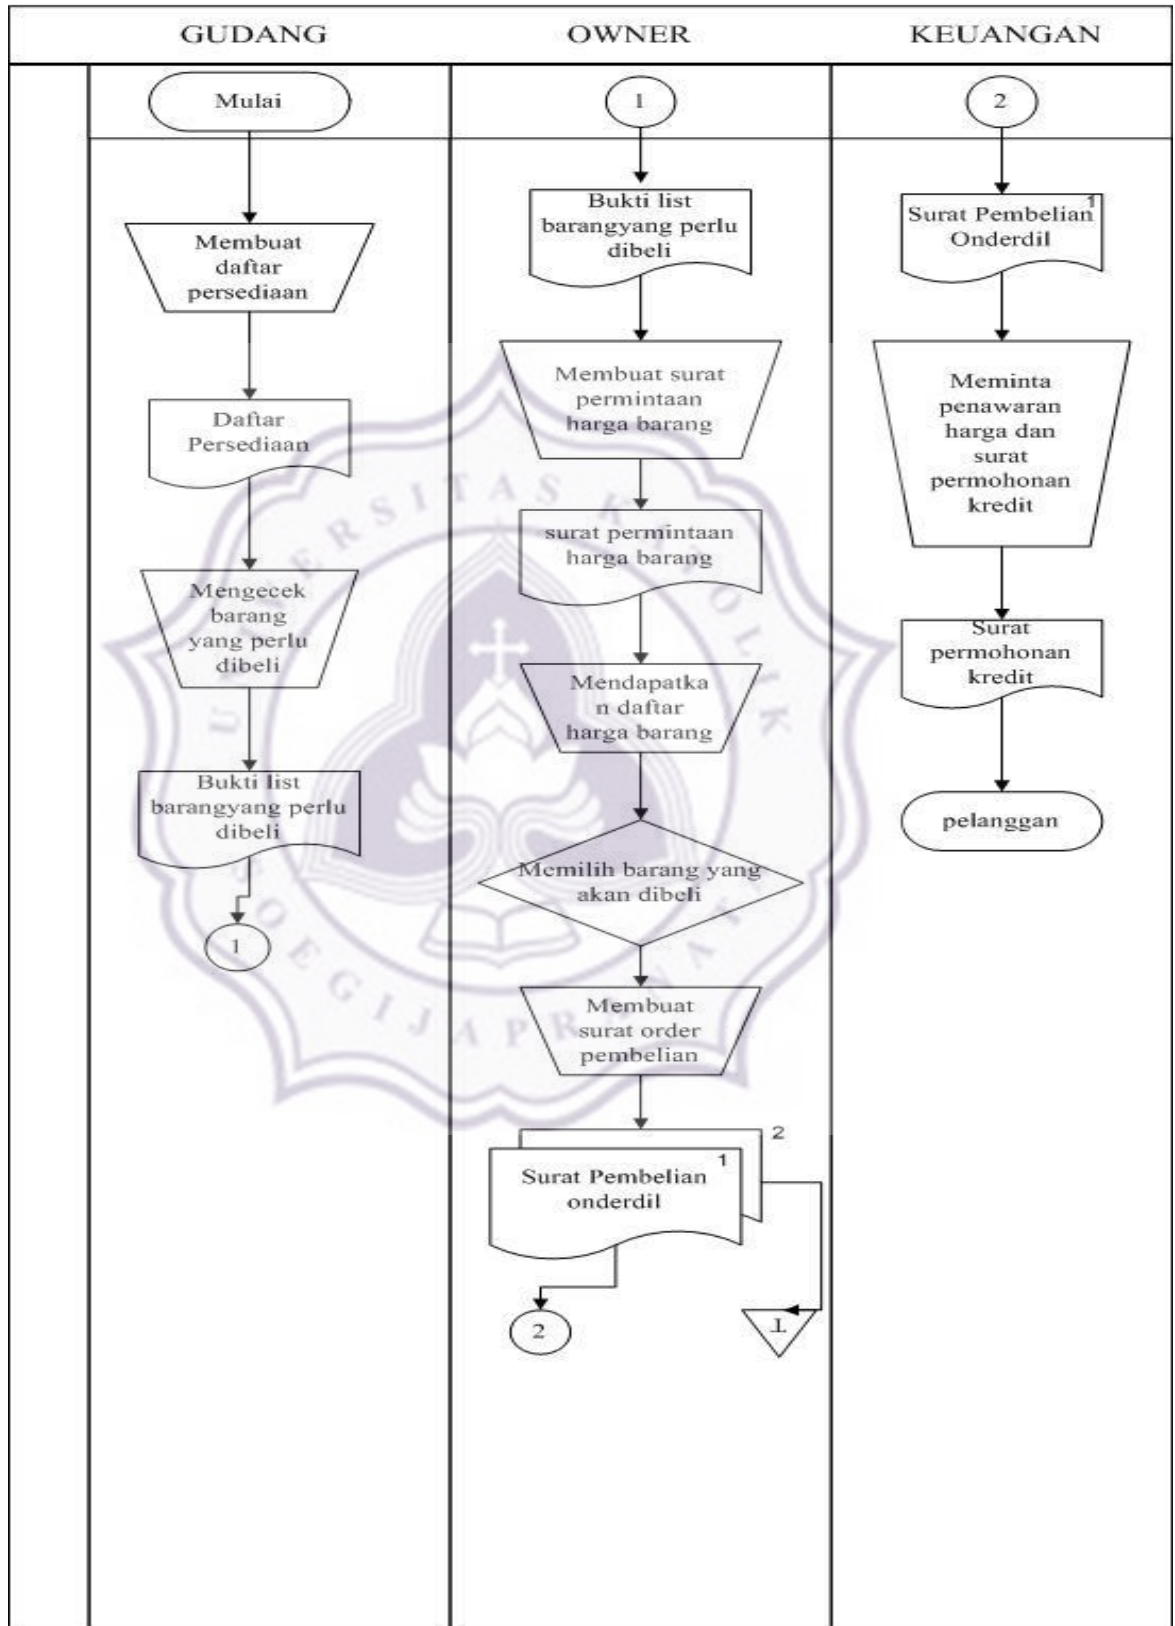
GUDANG

Mulai

Membuat daftar persediaan

Daftar Persediaan

Mengecek barang yang perlu dibeli

Bukti list barangyang perlu dibeli

1

OWNER

1

Bukti list barangyang perlu dibeli

Membuat surat permintaan harga barang

surat permintaan harga barang

Mendapatkan daftar harga barang

Memilih barang yang akan dibeli

Membuat surat order pembelian

Surat Pembelian onderdil 1

2

2

T

KEUANGAN

2

Surat Pembelian Onderdil 1

Meminta penawaran harga dan surat permohonan kredit

Surat permohonan kredit

pelanggan

UNIVERSITAS KATOLIK SOEGIJAPRANATA